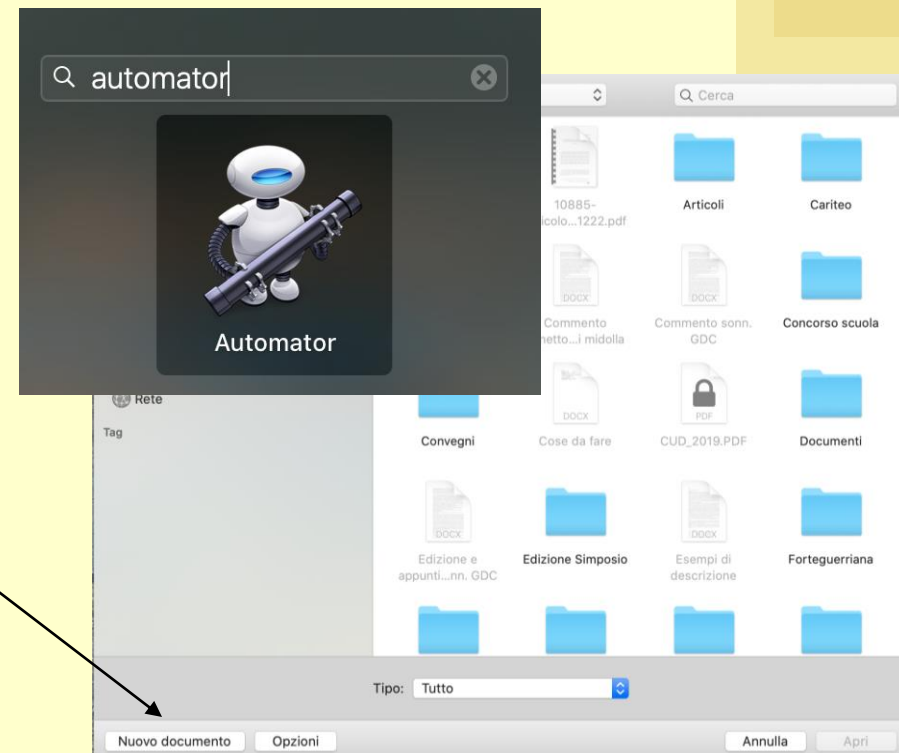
automator

Automator

Q Cerca

10885-
icolo...1222.pdf

Articoli

Cariteo

DOCX
Commento
netto...i midolla

DOCX
Commento sonn.
GDC

Concorso scuola

Rete

Tag

Convegni

DOCX
Cose da fare

PDF
CUD_2019.PDF

Documenti

DOCX
Edizione e
appunti...nn. GDC

Edizione Simposio

DOCX
Esempi di
descrizione

Forteguerriana

Tipo: Tutto

Nuovo documento

Opzioni

Annulla

Apri